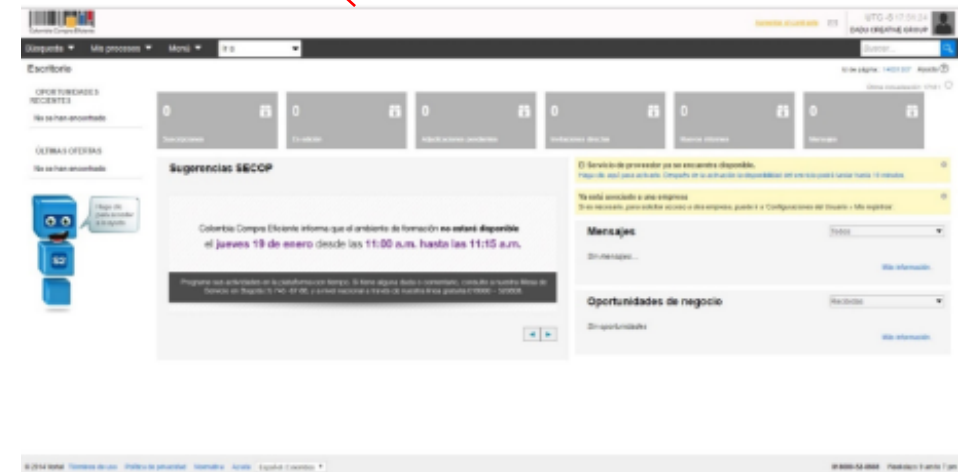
Colombia Compra Eficiente

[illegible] UTC -5 17:31:24
DADU CREATIVE GROUP

Búsqueda ▼ Mis procesos ▼ Menú ▼

Buscar...

Escritorio

Id de página: 14021207 Ayuda

Última actualización: 17:41

OPORTUNIDADES RECIENTES

No se han encontrado

ÚLTIMAS OFERTAS

No se han encontrado

Haga clic para acceder a la ayuda

0 Seleccionados
0 En edición
0 Adjudicaciones pendientes
0 Invitaciones directas
0 Nuevos clientes
0 Mensajes

Sugerencias SECOP

Colombia Compra Eficiente informa que el ambiente de formación no estará disponible el jueves 19 de enero desde las 11:00 a.m. hasta las 11:15 a.m.

Programe sus actividades en la plataforma con tiempo. Si tiene alguna duda o comentario, consulte a nuestra Mesa de Servicio en Bogotá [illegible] o a nivel nacional a través de nuestra línea gratuita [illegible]

El Servicio de proveedor ya se encuentra disponible.
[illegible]

Ya está asociado a una empresa
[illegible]

Mensajes
Todos
Sin mensajes...
Más información

Oportunidades de negocio
Recibidas
Sin oportunidades
Más información

© 2014 Vortal Términos de uso Política de privacidad Normativa Ayuda Español (Colombia) ▼

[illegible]